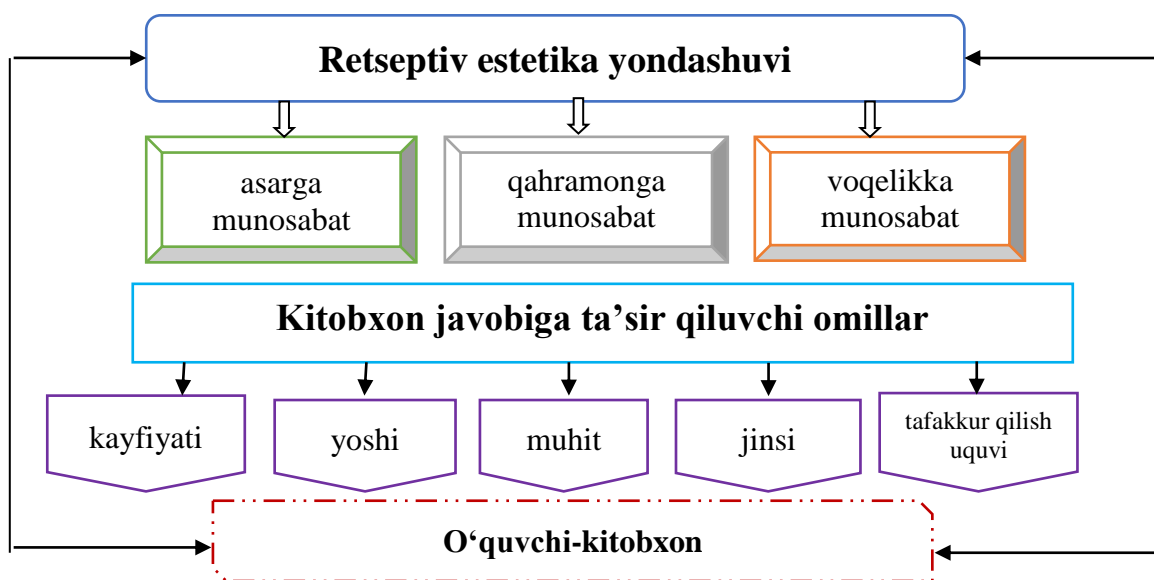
Retseptiv estetika yondashuvi

asarga munosabat

qahramonga munosabat

voqelikka munosabat

Kitobxon javobiga ta’sir qiluvchi omillar

kayfiyati

yoshi

muhit

jinsi

tafakkur qilish uquvi

O‘quvchi-kitobxon